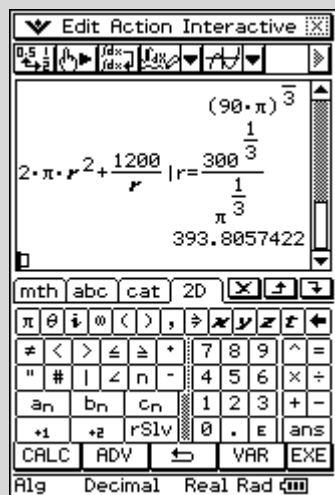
Edit Action Interactive

$(90\cdot\pi)^{\frac{1}{3}}$

$2\cdot\pi\cdot r^2+\frac{1200}{r}|r=\frac{300^{\frac{1}{3}}}{\pi^{\frac{1}{3}}}$

393.8057422

mth abc cat 2D

π θ i ∞ ( ) , ⇒ x y z t ←

≠ < > ≤ ≥ • 7 8 9 ^ =

" # | ∠ n ' 4 5 6 × ÷

$a_n$ $b_n$ $c_n$ 1 2 3 + −

+1 +2 rSlv 0 . E ans

CALC ADV ↩ VAR EXE

Alg Decimal Real Rad